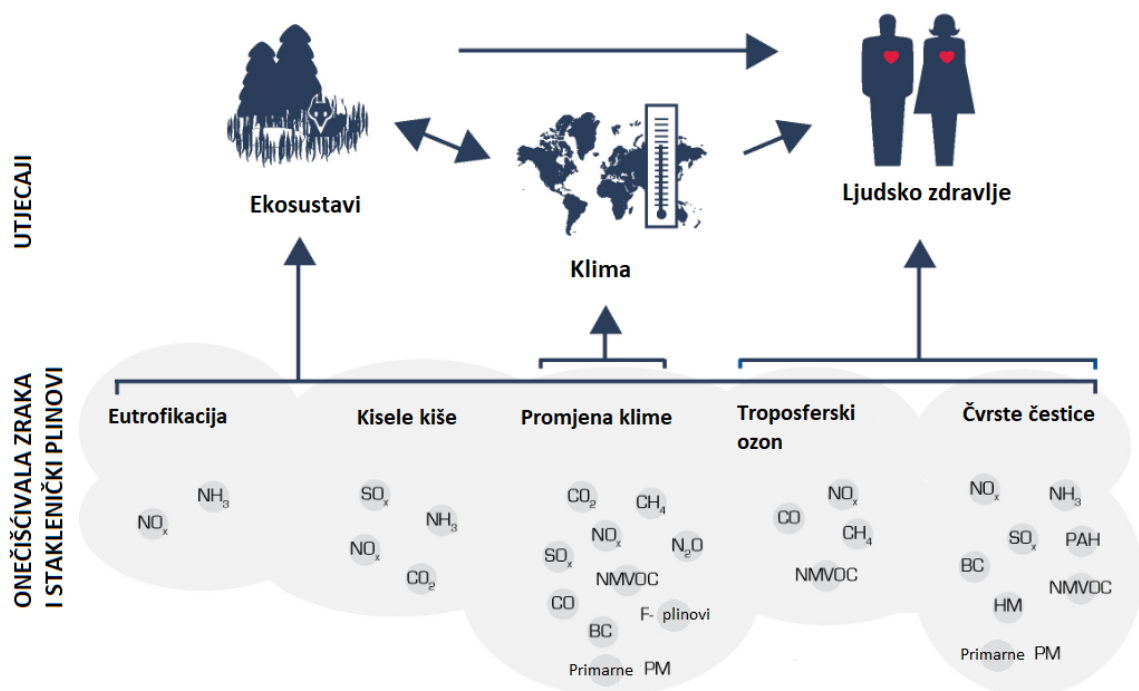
UTJECAJI

Ekosustavi

Klima

Ljudsko zdravlje

ONEČIŠĆIVALA ZRAKA I STAKLENIČKI PLINOVI

Eutrofikacija

$NH_3$
$NO_x$

Kisele kiše

$SO_x$
$NH_3$
$NO_x$
$CO_2$

Promjena klime

$CO_2$
$CH_4$
$NO_x$
$N_2O$
$SO_x$
NMVOC
CO
F- plinovi
BC
Primarne PM

Troposferski ozon

$NO_x$
CO
$CH_4$
NMVOC

Čvrste čestice

$NO_x$
$NH_3$
$SO_x$
PAH
BC
NMVOC
HM
Primarne PM